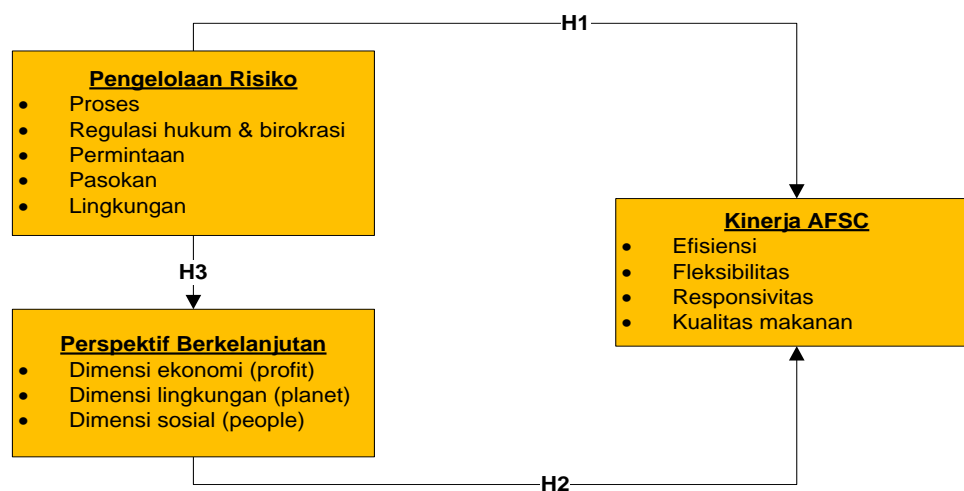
H1

Pengelolaan Risiko
- Proses
- Regulasi hukum & birokrasi
- Permintaan
- Pasokan
- Lingkungan

H3

Perspektif Berkelanjutan
- Dimensi ekonomi (profit)
- Dimensi lingkungan (planet)
- Dimensi sosial (people)

Kinerja AFSC
- Efisiensi
- Fleksibilitas
- Responsivitas
- Kualitas makanan

H2